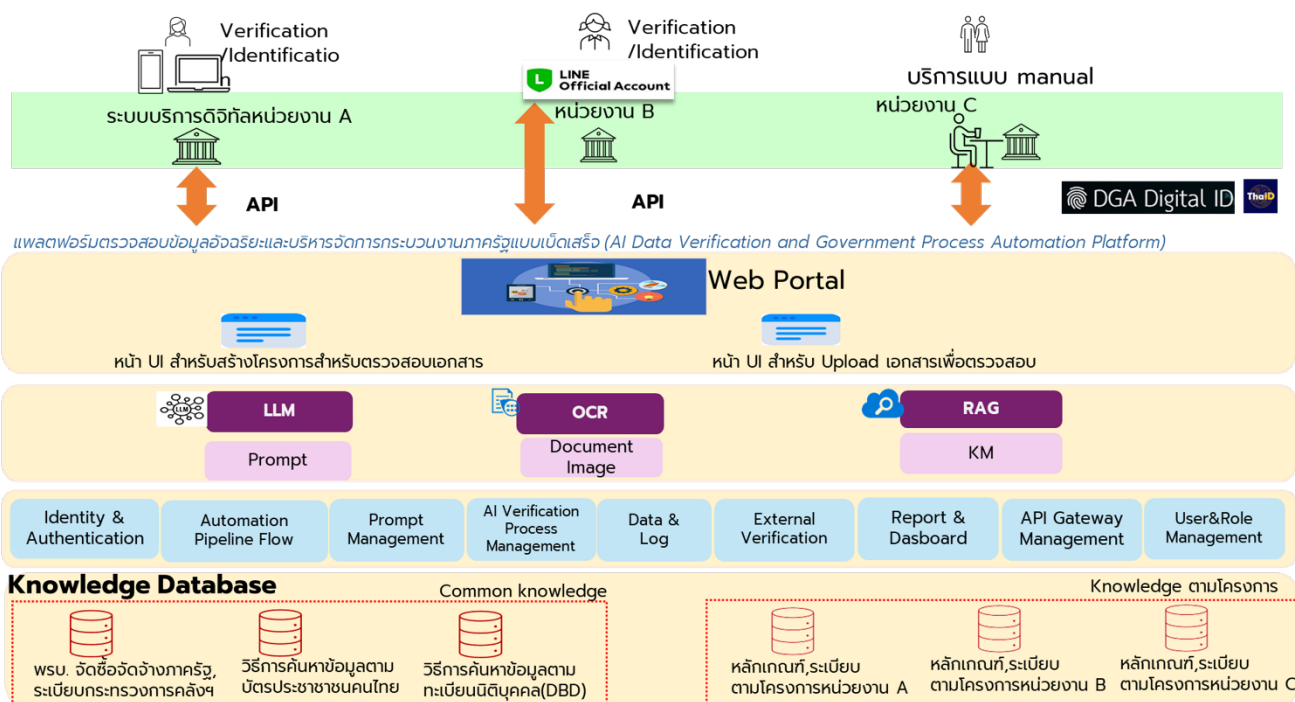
Verification /Identification

Verification /Identification

LINE Official Account

บริการแบบ manual

ระบบบริการดิจิทัลหน่วยงาน A

หน่วยงาน B

หน่วยงาน C

API

API

DGA Digital ID

ThaID

แพลตฟอร์มตรวจสอบข้อมูลอัจฉริยะและบริหารจัดการกระบวนงานภาครัฐแบบเบ็ดเสร็จ (AI Data Verification and Government Process Automation Platform)

Web Portal

หน้า UI สำหรับสร้างโครงการสำหรับตรวจสอบเอกสาร

หน้า UI สำหรับ Upload เอกสารเพื่อตรวจสอบ

LLM

Prompt

OCR

Document Image

RAG

KM

| Identity & Authentication | Automation Pipeline Flow | Prompt Management | AI Verification Process Management | Data & Log | External Verification | Report & Dasboard | API Gateway Management | User&Role Management |
|---|---|---|---|---|---|---|---|---|

Knowledge Database

Common knowledge

Knowledge ตามโครงการ

พรบ. จัดซื้อจัดจ้างภาครัฐ, ระเบียบกระทรวงการคลังฯ

วิธีการค้นหาข้อมูลตามบัตรประชาชนคนไทย

วิธีการค้นหาข้อมูลตามทะเบียนนิติบุคคล(DBD)

หลักเกณฑ์,ระเบียบ ตามโครงการหน่วยงาน A

หลักเกณฑ์,ระเบียบ ตามโครงการหน่วยงาน B

หลักเกณฑ์,ระเบียบ ตามโครงการหน่วยงาน C